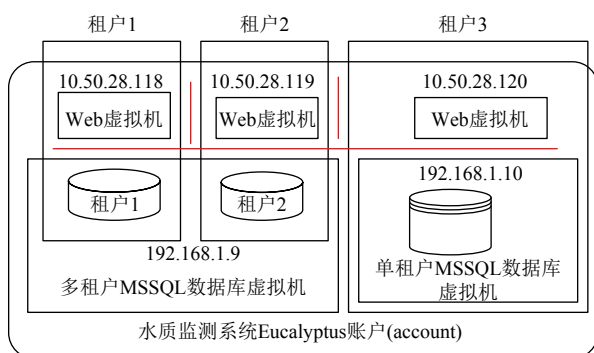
租户1

租户2

租户3

10.50.28.118

10.50.28.119

10.50.28.120

Web虚拟机

Web虚拟机

Web虚拟机

192.168.1.10

租户1

租户2

192.168.1.9

多租户MSSQL数据库虚拟机

单租户MSSQL数据库虚拟机

水质监测系统Eucalyptus账户(account)